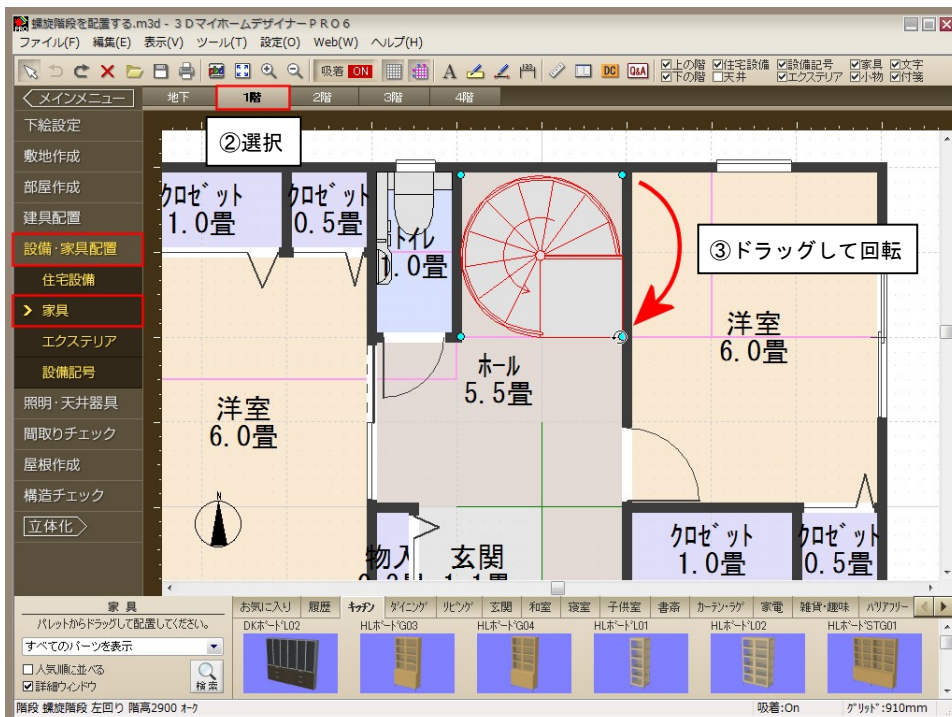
螺旋階段を配置する.m3d - ３Ｄマイホームデザイナー ＰＲＯ６

ファイル(F) 編集(E) 表示(V) ツール(T) 設定(O) Web(W) ヘルプ(H)

吸着 ON

☑上の階 ☑住宅設備 ☑設備記号 ☑家具 ☑文字
☑下の階 □天井 ☑エクステリア ☑小物 ☑付箋

メインメニュー

地下 1階 2階 3階 4階

下絵設定
敷地作成
部屋作成
建具配置
設備・家具配置
住宅設備
家具
エクステリア
設備記号
照明・天井器具
間取りチェック
屋根作成
構造チェック
立体化

②選択

③ドラッグして回転

クロゼット
1.0畳

クロゼット
0.5畳

トイレ
1.0畳

洋室
6.0畳

ホール
5.5畳

洋室
6.0畳

クロゼット
1.0畳

クロゼット
0.5畳

物入

玄関

家具
パレットからドラッグして配置してください。
すべてのパーツを表示
□人気順に並べる
☑詳細ウィンドウ
検索

お気に入り 履歴 キッチン ダイニング リビング 玄関 和室 寝室 子供室 書斎 カーテン・ラグ 家電 雑貨・趣味 ハリアフリー

DKボードL02 HLボードG03 HLボードG04 HLボードL01 HLボードL02 HLボードSTG01

階段 螺旋階段 左回り 階高2900 オーク
吸着:On グリッド:910mm